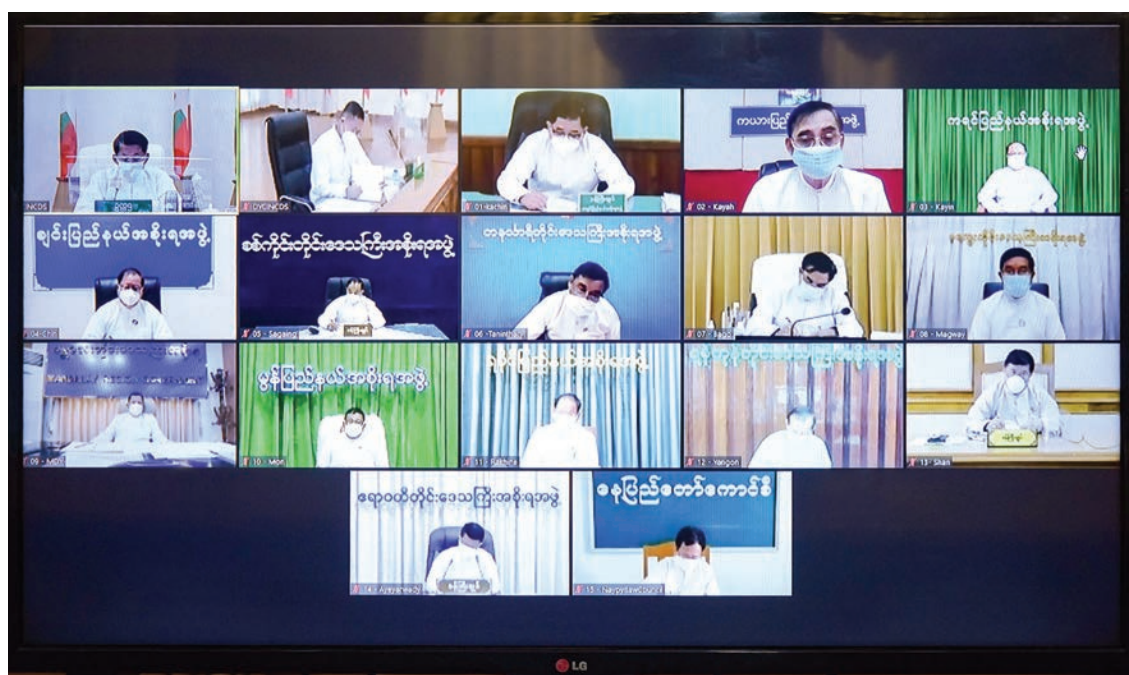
NCDS

DYCINCDS

01 - Kachin

ကယားပြည်နယ်အစိုးရအဖွဲ့

02 - Kayah

ကရင်ပြည်နယ်အစိုးရအဖွဲ့

03 - Kayin

ချင်းပြည်နယ်အစိုးရအဖွဲ့

04 - Chin

စစ်ကိုင်းတိုင်းဒေသကြီးအစိုးရအဖွဲ့

05 - Sagaing

တနင်္သာရီတိုင်းဒေသကြီးအစိုးရအဖွဲ့

06 - Tanintharyi

07 - Bago

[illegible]

08 - Magway

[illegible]

09 - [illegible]

မွန်ပြည်နယ်အစိုးရအဖွဲ့

10 - Mon

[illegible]

11 - Rakhine

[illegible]

12 - Yangon

13 - Shan

ဧရာဝတီတိုင်းဒေသကြီးအစိုးရအဖွဲ့

14 - Ayeyarwady

နေပြည်တော်ကောင်စီ

15 - NayPyiTawCouncil

LG